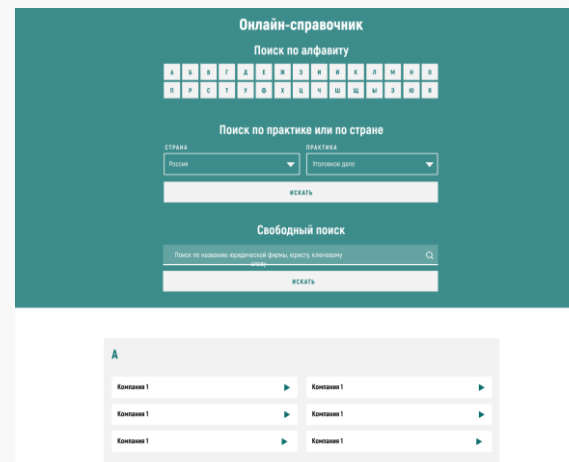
Онлайн-справочник

Поиск по алфавиту

А Б В Г Д Е Ж З И К Л М Н О
П Р С Т У Ф Х Ц Ч Ш Щ Ы Э Ю Я

Поиск по практике или по стране

СТРАНА
Россия

ПРАКТИКА
Уголовное дело

ИСКАТЬ

Свободный поиск

Поиск по названию юридической фирмы, юристу, ключевому слову

ИСКАТЬ

А

Компания 1
Компания 1
Компания 1
Компания 1
Компания 1
Компания 1